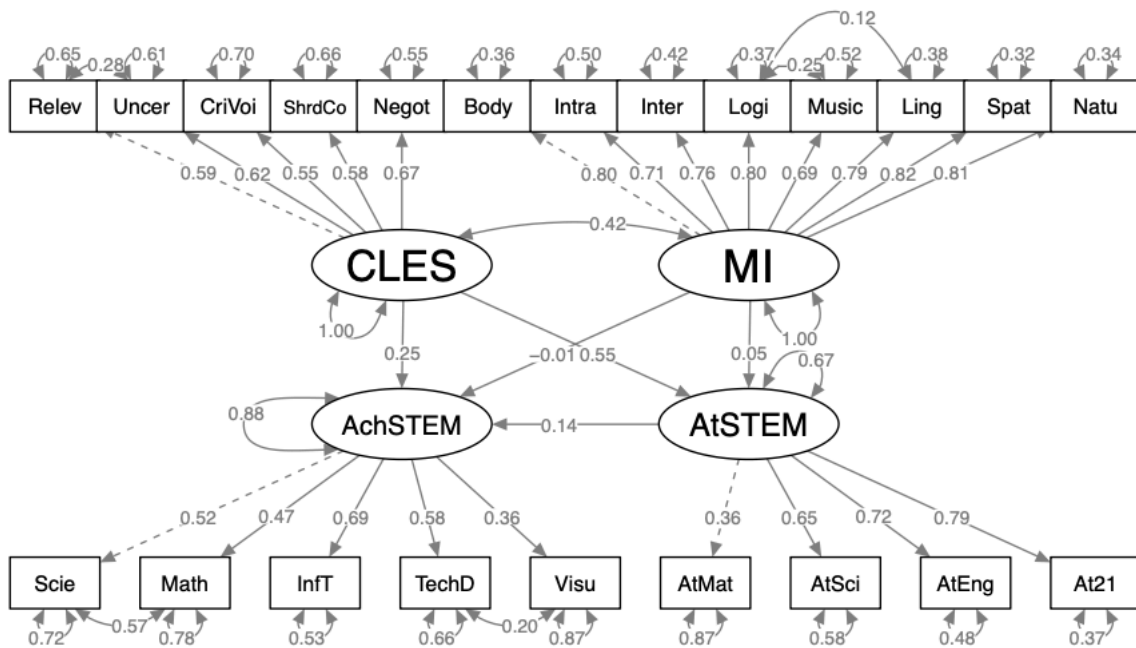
0.12
0.65 0.28 0.61 0.70 0.66 0.55 0.36 0.50 0.42 0.37 0.25 0.52 0.38 0.32 0.34

| Relev | Uncer | CriVoi | ShrdCo | Negot | Body | Intra | Inter | Logi | Music | Ling | Spat | Natu |
|---|---|---|---|---|---|---|---|---|---|---|---|---|

0.59 0.62 0.55 0.58 0.67 0.80 0.71 0.76 0.80 0.69 0.79 0.82 0.81

0.42

CLES

MI

1.00

1.00

0.25

−0.01 0.55

0.05

0.67

0.88

AchSTEM

0.14

AtSTEM

0.52 0.47 0.69 0.58 0.36

0.36 0.65 0.72 0.79

| Scie | Math | InfT | TechD | Visu | AtMat | AtSci | AtEng | At21 |
|---|---|---|---|---|---|---|---|---|

0.72 0.57 0.78 0.53 0.66 0.20 0.87 0.87 0.58 0.48 0.37